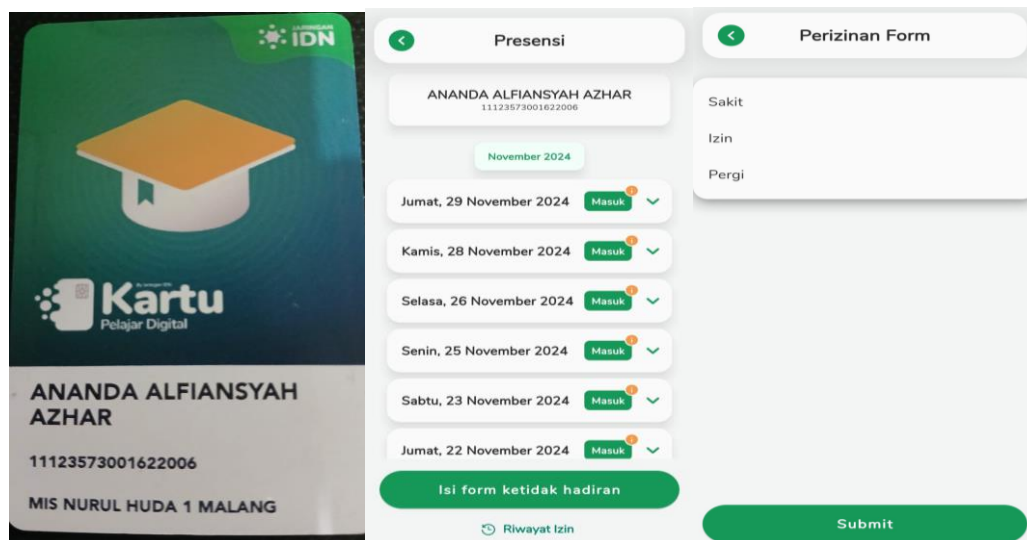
JARINGAN IDN

by Jaringan IDN
Kartu
Pelajar Digital

ANANDA ALFIANSYAH AZHAR

11123573001622006

MIS NURUL HUDA 1 MALANG

Presensi

ANANDA ALFIANSYAH AZHAR
11123573001622006

November 2024

Jumat, 29 November 2024 Masuk

Kamis, 28 November 2024 Masuk

Selasa, 26 November 2024 Masuk

Senin, 25 November 2024 Masuk

Sabtu, 23 November 2024 Masuk

Jumat, 22 November 2024 Masuk

Isi form ketidak hadiran

Riwayat Izin

Perizinan Form

Sakit

Izin

Pergi

Submit